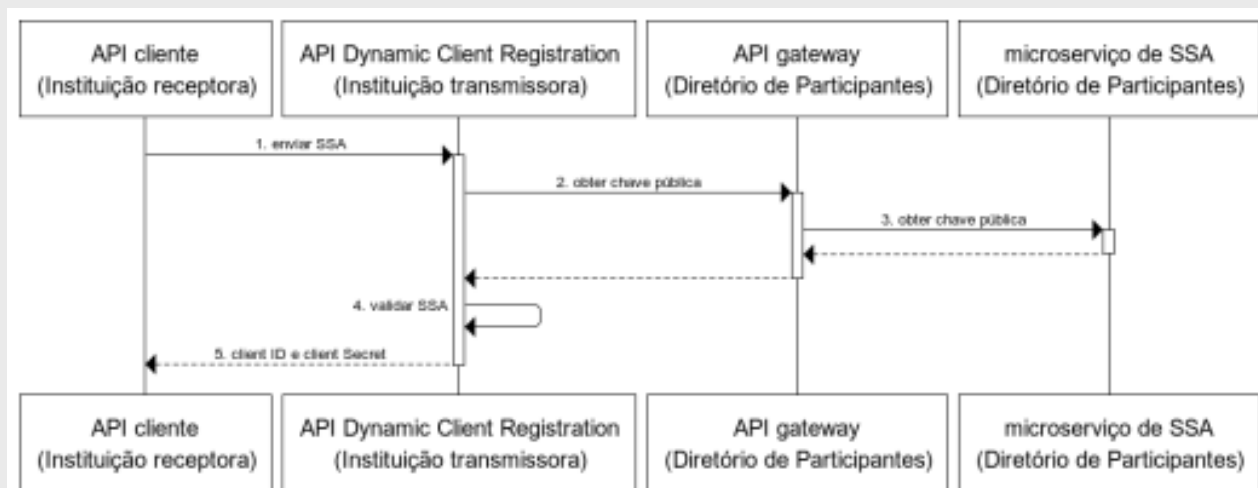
API cliente (Instituição receptora)

API Dynamic Client Registration (Instituição transmissora)

API gateway (Diretório de Participantes)

microserviço de SSA (Diretório de Participantes)

1. enviar SSA

2. obter chave pública

3. obter chave pública

4. validar SSA

5. client ID e client Secret

API cliente (Instituição receptora)

API Dynamic Client Registration (Instituição transmissora)

API gateway (Diretório de Participantes)

microserviço de SSA (Diretório de Participantes)